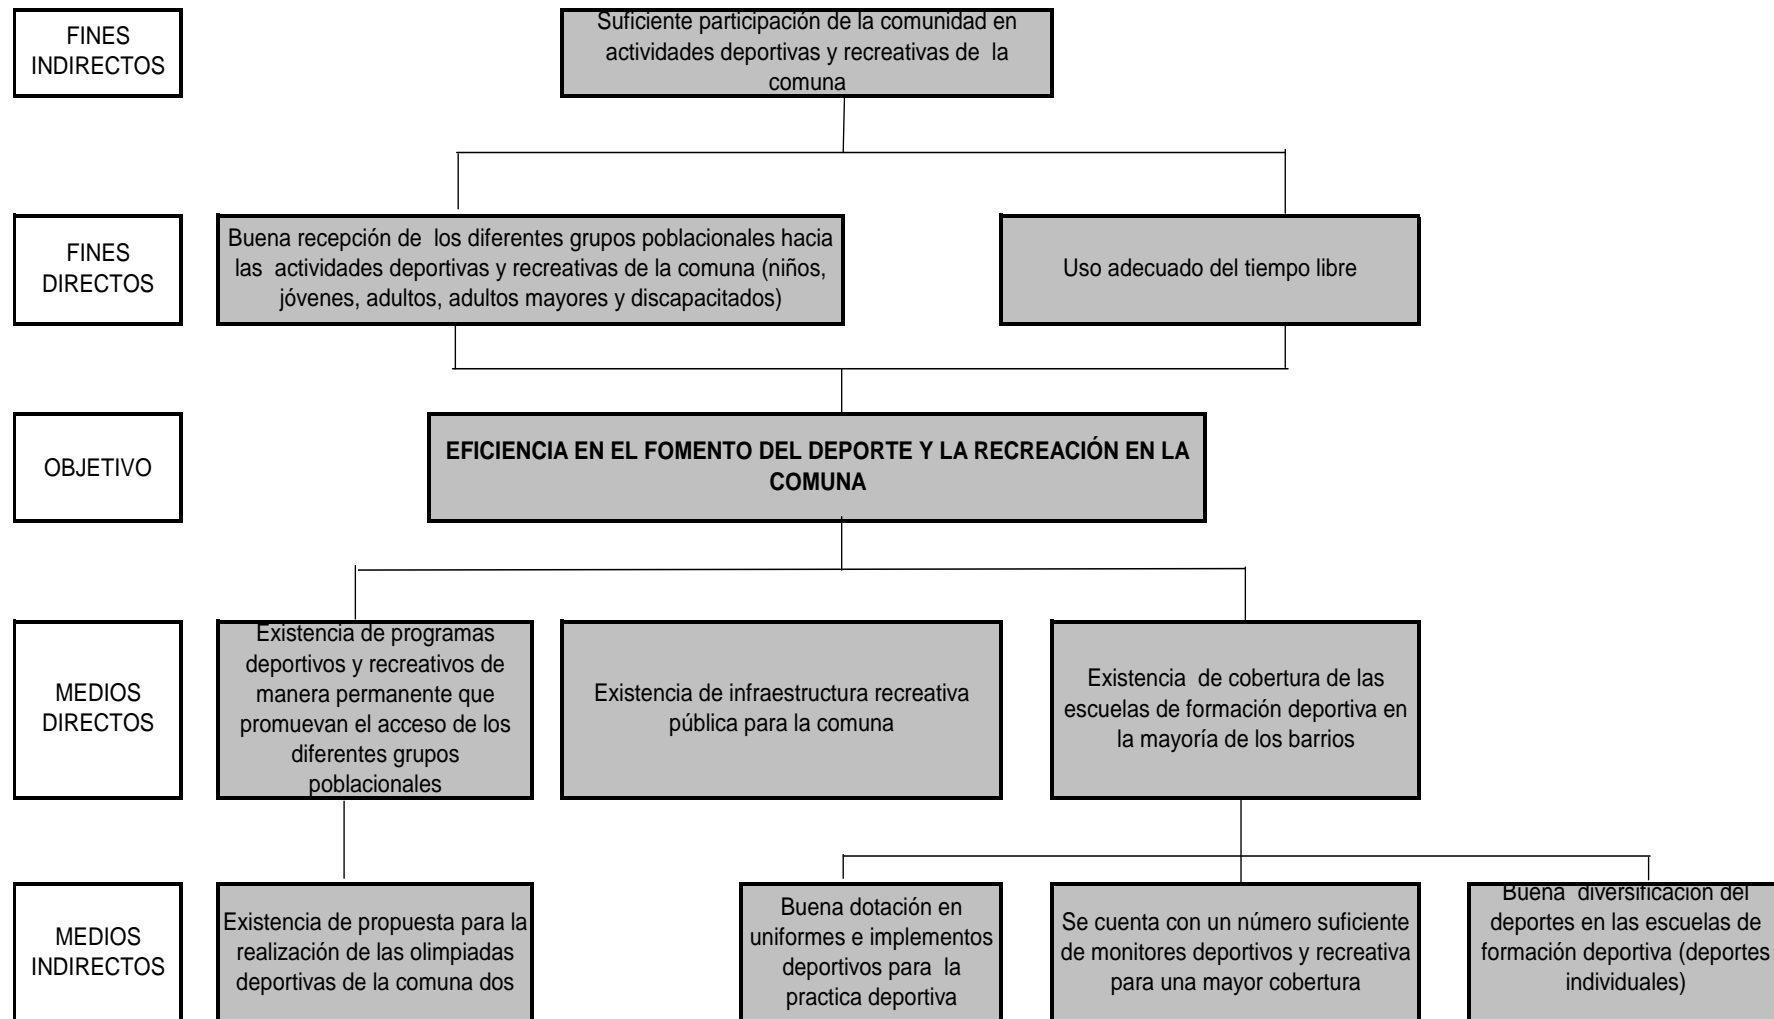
FINES INDIRECTOS

Suficiente participación de la comunidad en actividades deportivas y recreativas de la comuna

FINES DIRECTOS

Buena recepción de los diferentes grupos poblacionales hacia las actividades deportivas y recreativas de la comuna (niños, jóvenes, adultos, adultos mayores y discapacitados)

Uso adecuado del tiempo libre

OBJETIVO

EFICIENCIA EN EL FOMENTO DEL DEPORTE Y LA RECREACIÓN EN LA COMUNA

MEDIOS DIRECTOS

Existencia de programas deportivos y recreativos de manera permanente que promuevan el acceso de los diferentes grupos poblacionales

Existencia de infraestructura recreativa pública para la comuna

Existencia de cobertura de las escuelas de formación deportiva en la mayoría de los barrios

MEDIOS INDIRECTOS

Existencia de propuesta para la realización de las olimpiadas deportivas de la comuna dos

Buena dotación en uniformes e implementos deportivos para la practica deportiva

Se cuenta con un número suficiente de monitores deportivos y recreativa para una mayor cobertura

Buena diversificacion del deportes en las escuelas de formación deportiva (deportes individuales)